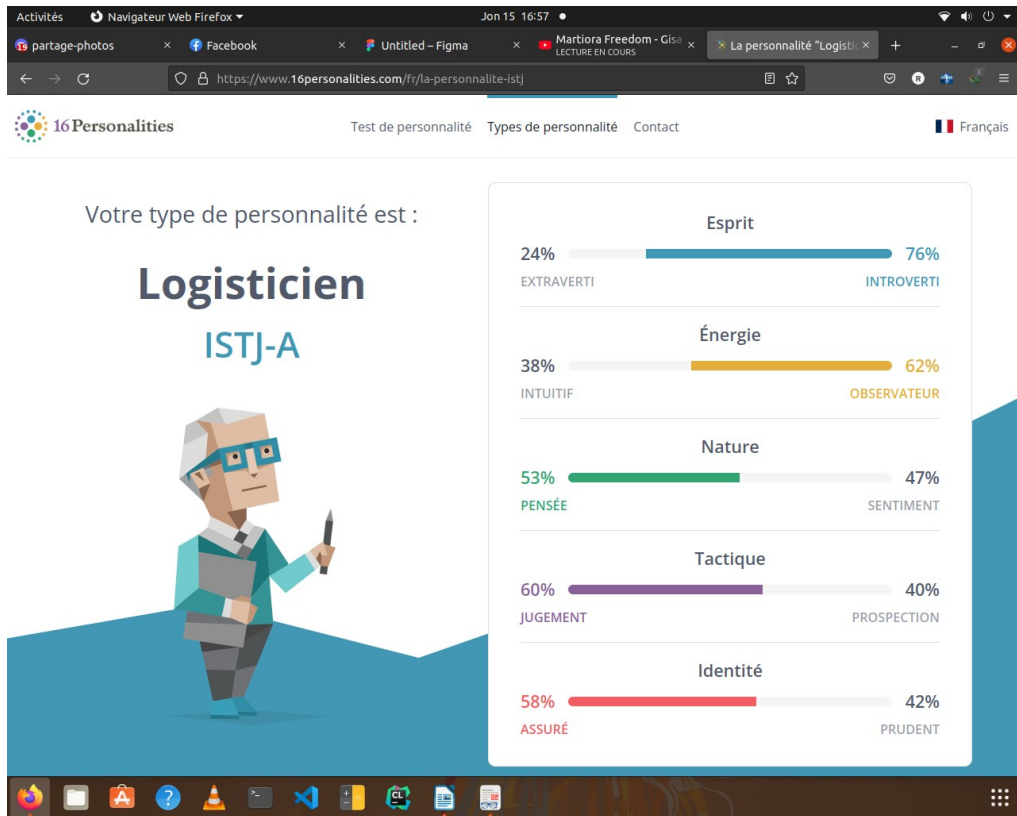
Activités Navigateur Web Firefox Jon 15 16:57

partage-photos × Facebook × Untitled – Figma × Martiora Freedom - Gisa LECTURE EN COURS × La personnalité "Logistic ×

https://www.16personalities.com/fr/la-personnalite-istj

16Personalities Test de personnalité Types de personnalité Contact Français

Votre type de personnalité est :

Logisticien

ISTJ-A

Esprit
24% 76%
EXTRAVERTI INTROVERTI

Énergie
38% 62%
INTUITIF OBSERVATEUR

Nature
53% 47%
PENSÉE SENTIMENT

Tactique
60% 40%
JUGEMENT PROSPECTION

Identité
58% 42%
ASSURÉ PRUDENT